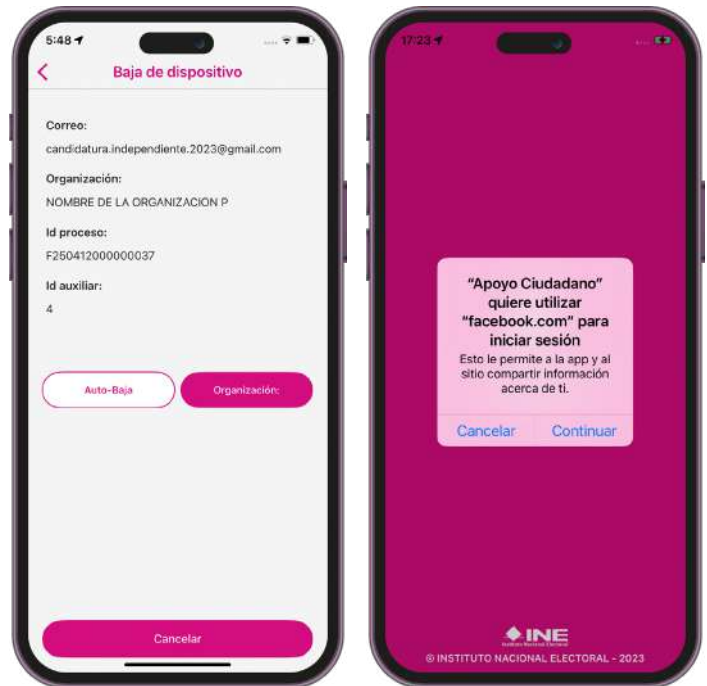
5:48

Baja de dispositivo

Correo:
candidatura.independiente.2023@gmail.com

Organización:
NOMBRE DE LA ORGANIZACION P

Id proceso:
F250412000000037

Id auxiliar:
4

Auto-Baja

Organización:

Cancelar

17:23

"Apoyo Ciudadano" quiere utilizar "facebook.com" para iniciar sesión

Esto le permite a la app y al sitio compartir información acerca de ti.

Cancelar

Continuar

INE

© INSTITUTO NACIONAL ELECTORAL - 2023